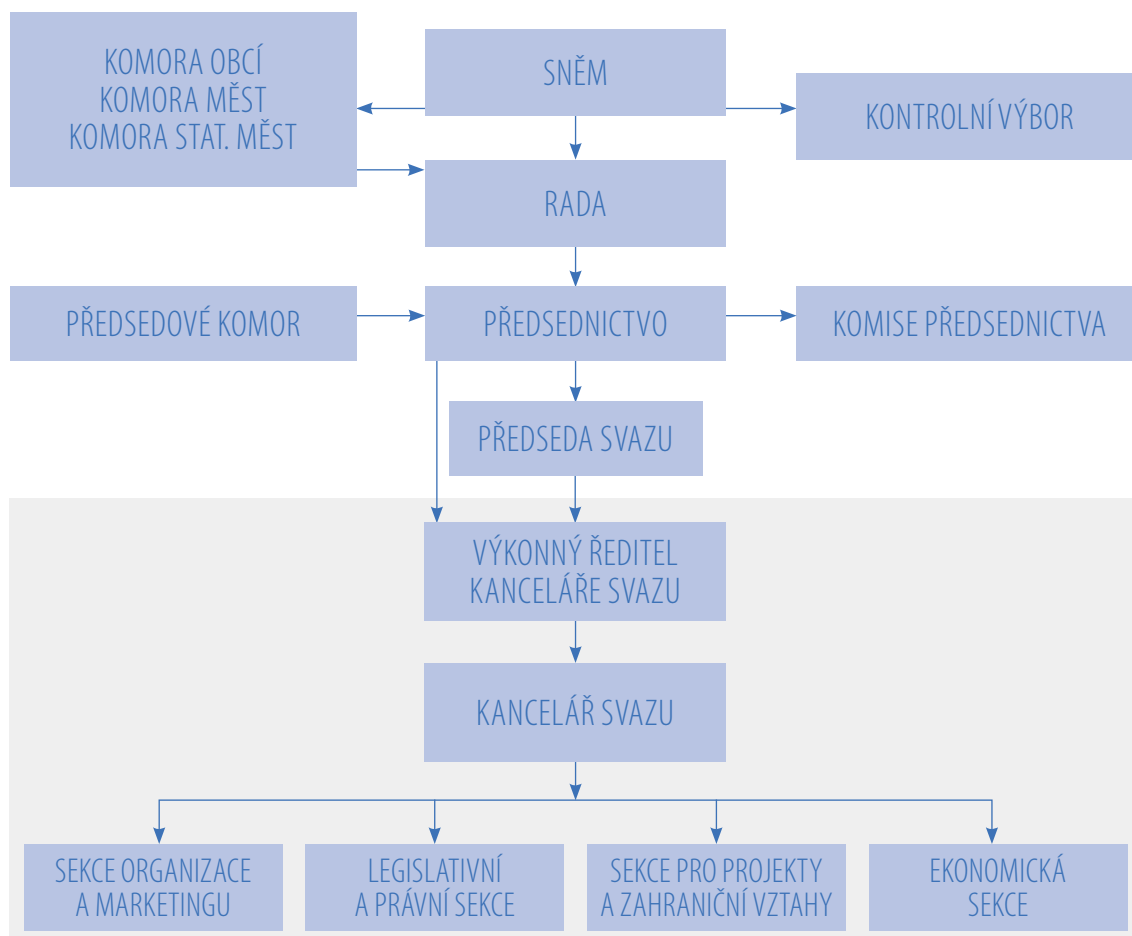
KOMORA OBCÍ
KOMORA MĚST
KOMORA STAT. MĚST

SNĚM

KONTROLNÍ VÝBOR

RADA

PŘEDSEDOVÉ KOMOR

PŘEDSEDNICTVO

KOMISE PŘEDSEDNICTVA

PŘEDSEDA SVAZU

VÝKONNÝ ŘEDITEL
KANCELÁŘE SVAZU

KANCELÁŘ SVAZU

SEKCE ORGANIZACE
A MARKETINGU

LEGISLATIVNÍ
A PRÁVNÍ SEKCE

SEKCE PRO PROJEKTY
A ZAHRANIČNÍ VZTAHY

EKONOMICKÁ
SEKCE